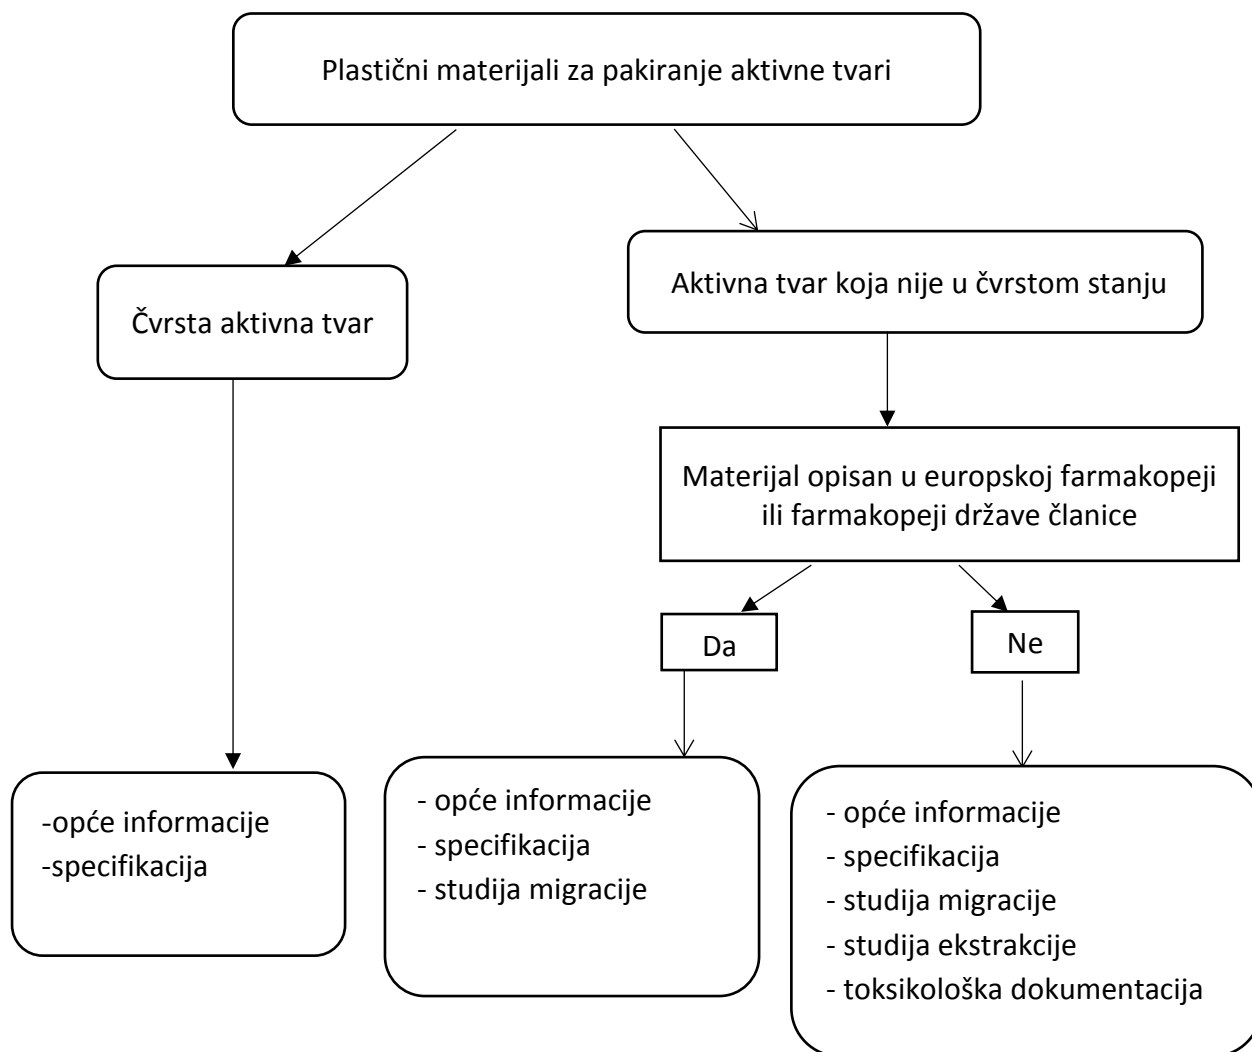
Plastični materijali za pakiranje aktivne tvari

Čvrsta aktivna tvar

Aktivna tvar koja nije u čvrstom stanju

Materijal opisan u europskoj farmakopeji ili farmakopeji države članice

Da

Ne

-opće informacije
-specifikacija

- opće informacije
- specifikacija
- studija migracije

- opće informacije
- specifikacija
- studija migracije
- studija ekstrakcije
- toksikološka dokumentacija